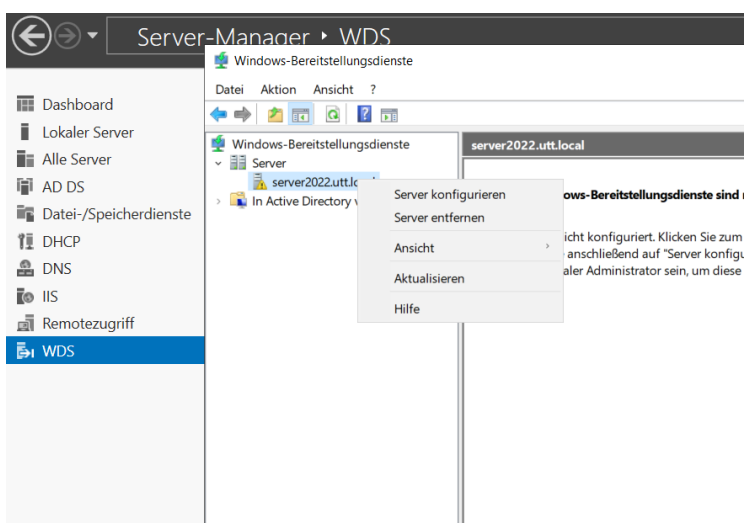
Server-Manager • WDS

Dashboard
Lokaler Server
Alle Server
AD DS
Datei-/Speicherdienste
DHCP
DNS
IIS
Remotezugriff
WDS

Windows-Bereitstellungsdienste

Datei Aktion Ansicht ?

Windows-Bereitstellungsdienste
Server
server2022.utt.lo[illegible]
In Active Directory v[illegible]

server2022.utt.local

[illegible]ows-Bereitstellungsdienste sind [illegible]

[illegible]icht konfiguriert. Klicken Sie zum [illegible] anschließend auf "Server konfigu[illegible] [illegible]aler Administrator sein, um diese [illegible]

Server konfigurieren
Server entfernen
Ansicht
Aktualisieren
Hilfe